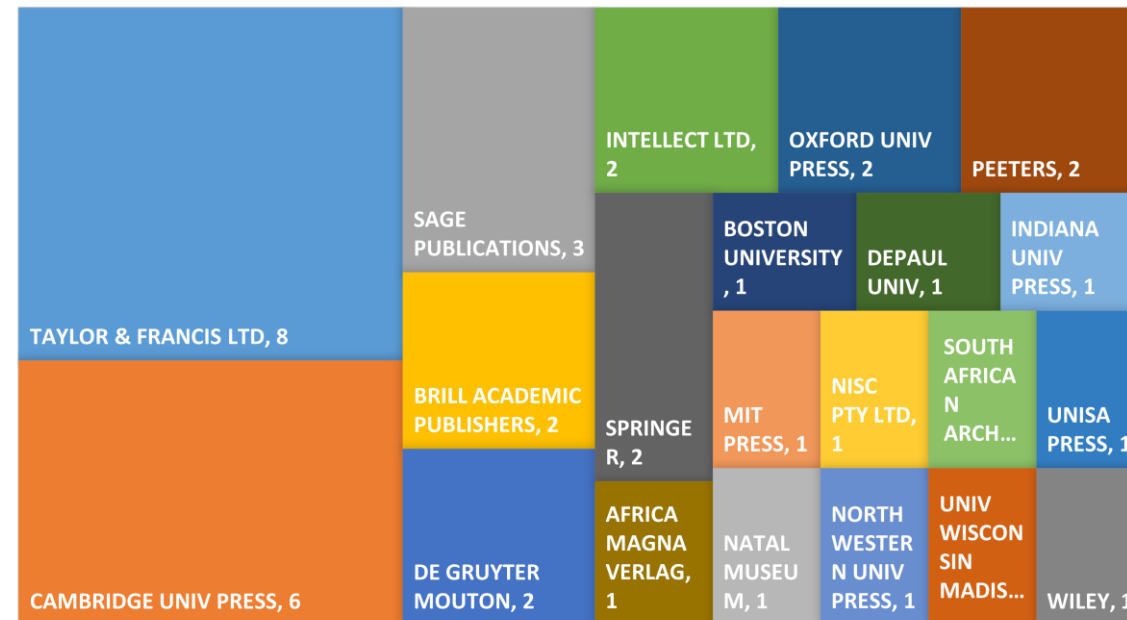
TAYLOR & FRANCIS LTD, 8

CAMBRIDGE UNIV PRESS, 6

SAGE PUBLICATIONS, 3

BRILL ACADEMIC PUBLISHERS, 2

DE GRUYTER MOUTON, 2

INTELLECT LTD, 2

OXFORD UNIV PRESS, 2

PEETERS, 2

SPRINGE R, 2

BOSTON UNIVERSITY , 1

DEPAUL UNIV, 1

INDIANA UNIV PRESS, 1

MIT PRESS, 1

NISC PTY LTD, 1

SOUTH AFRICA N ARCH...

UNISA PRESS, 1

AFRICA MAGNA VERLAG, 1

NATAL MUSEU M, 1

NORTH WESTER N UNIV PRESS, 1

UNIV WISCON SIN MADIS...

WILEY, 1